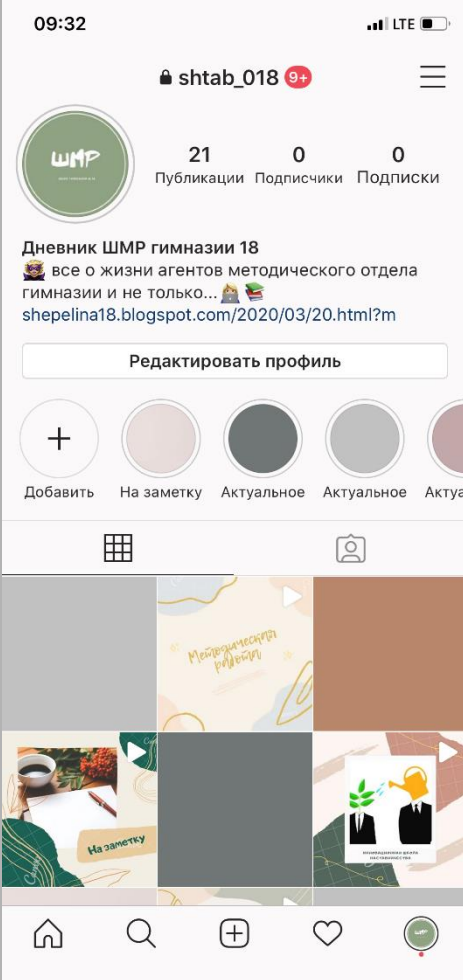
09:32 LTE

shtab_018 9+

ШМР

21 Публикации
0 Подписчики
0 Подписки

Дневник ШМР гимназии 18
все о жизни агентов методического отдела гимназии и не только...
shepelina18.blogspot.com/2020/03/20.html?m

Редактировать профиль

Добавить
На заметку
Актуальное
Актуальное
Акту

Методическая работа

На заметку